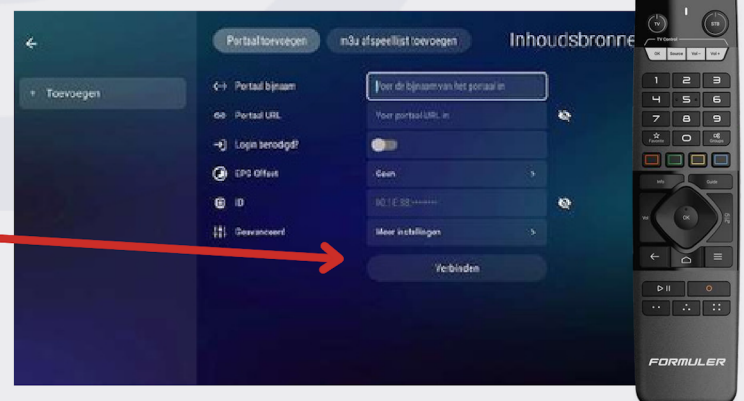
Portaal toevoegen

m3u afspeellijst toevoegen

Inhoudsbronne

+ Toevoegen

Portaal bijnaam

Voer de bijnaam van het portaal in

Portaal URL

Voer portaal URL in

Login benodigd?

EPG Offset

Geen

ID

00:1E:B8:******

Geavanceerd

Meer instellingen

Verbinden

TV

STB

TV Control

1 2 3
4 5 6
7 8 9
0

OK

FORMULER